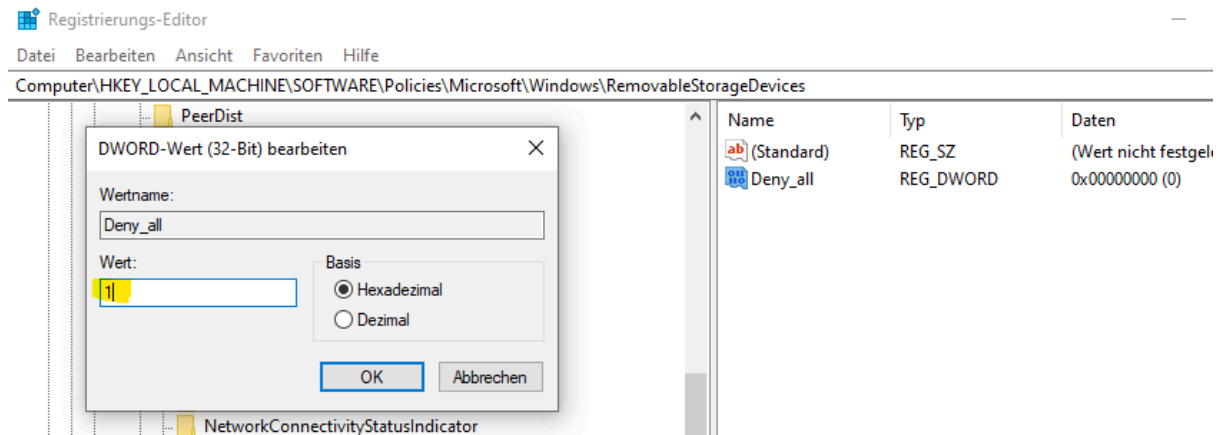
Registrierungs-Editor

Datei Bearbeiten Ansicht Favoriten Hilfe

Computer\HKEY_LOCAL_MACHINE\SOFTWARE\Policies\Microsoft\Windows\RemovableStorageDevices

PeerDist

DWORD-Wert (32-Bit) bearbeiten

Wertname:

Deny_all

Wert:

1

Basis

Hexadezimal

Dezimal

OK

Abbrechen

NetworkConnectivityStatusIndicator

| Name | Typ | Daten |
|---|---|---|
| (Standard) | REG_SZ | (Wert nicht festgel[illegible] |
| Deny_all | REG_DWORD | 0x00000000 (0) |